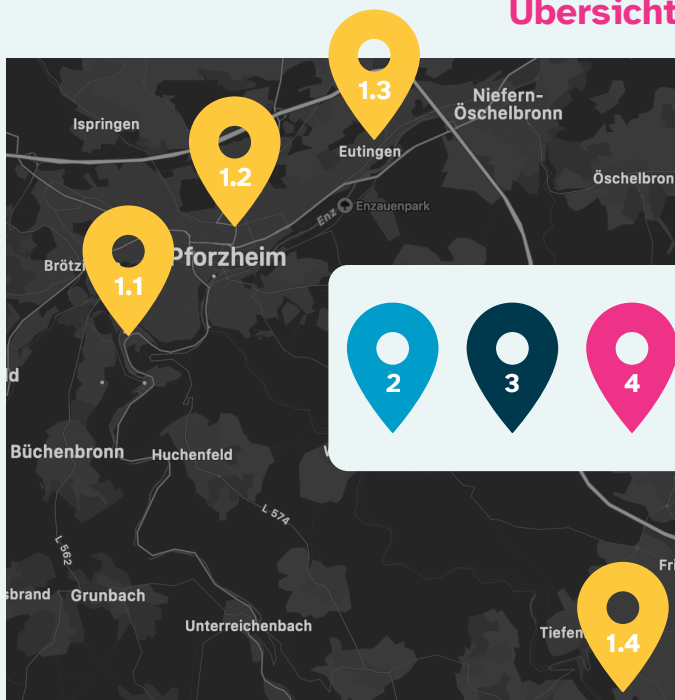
Übersicht

1.3

Niefern-Öschelbronn

Ispringen

1.2

Eutingen

Öschelbron

Enz

Enzauenpark

Brötz

1.1

Pforzheim

2

3

4

ld

Büchenbronn

Huchenfeld

L 574

L 562

sbrand

Grunbach

Unterreichenbach

Tiefen

1.4

Fri